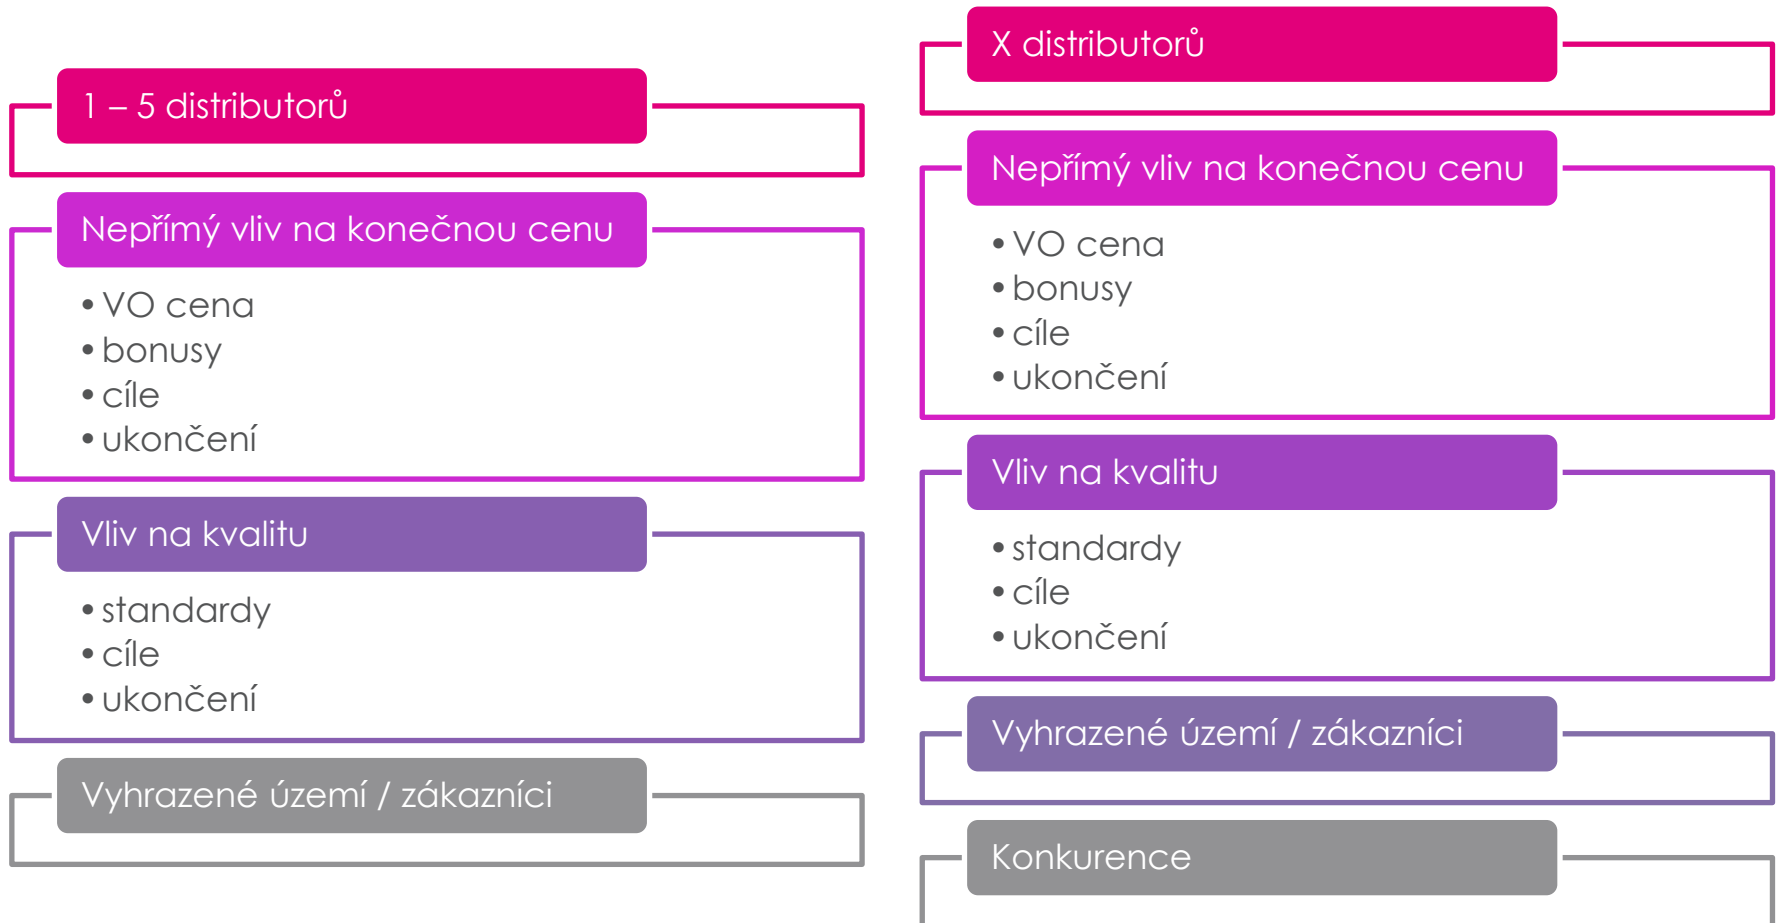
1 – 5 distributorů

Nepřímý vliv na konečnou cenu

- VO cena
- bonusy
- cíle
- ukončení

Vliv na kvalitu

- standardy
- cíle
- ukončení

Vyhrazené území / zákazníci

X distributorů

Nepřímý vliv na konečnou cenu

- VO cena
- bonusy
- cíle
- ukončení

Vliv na kvalitu

- standardy
- cíle
- ukončení

Vyhrazené území / zákazníci

Konkurence